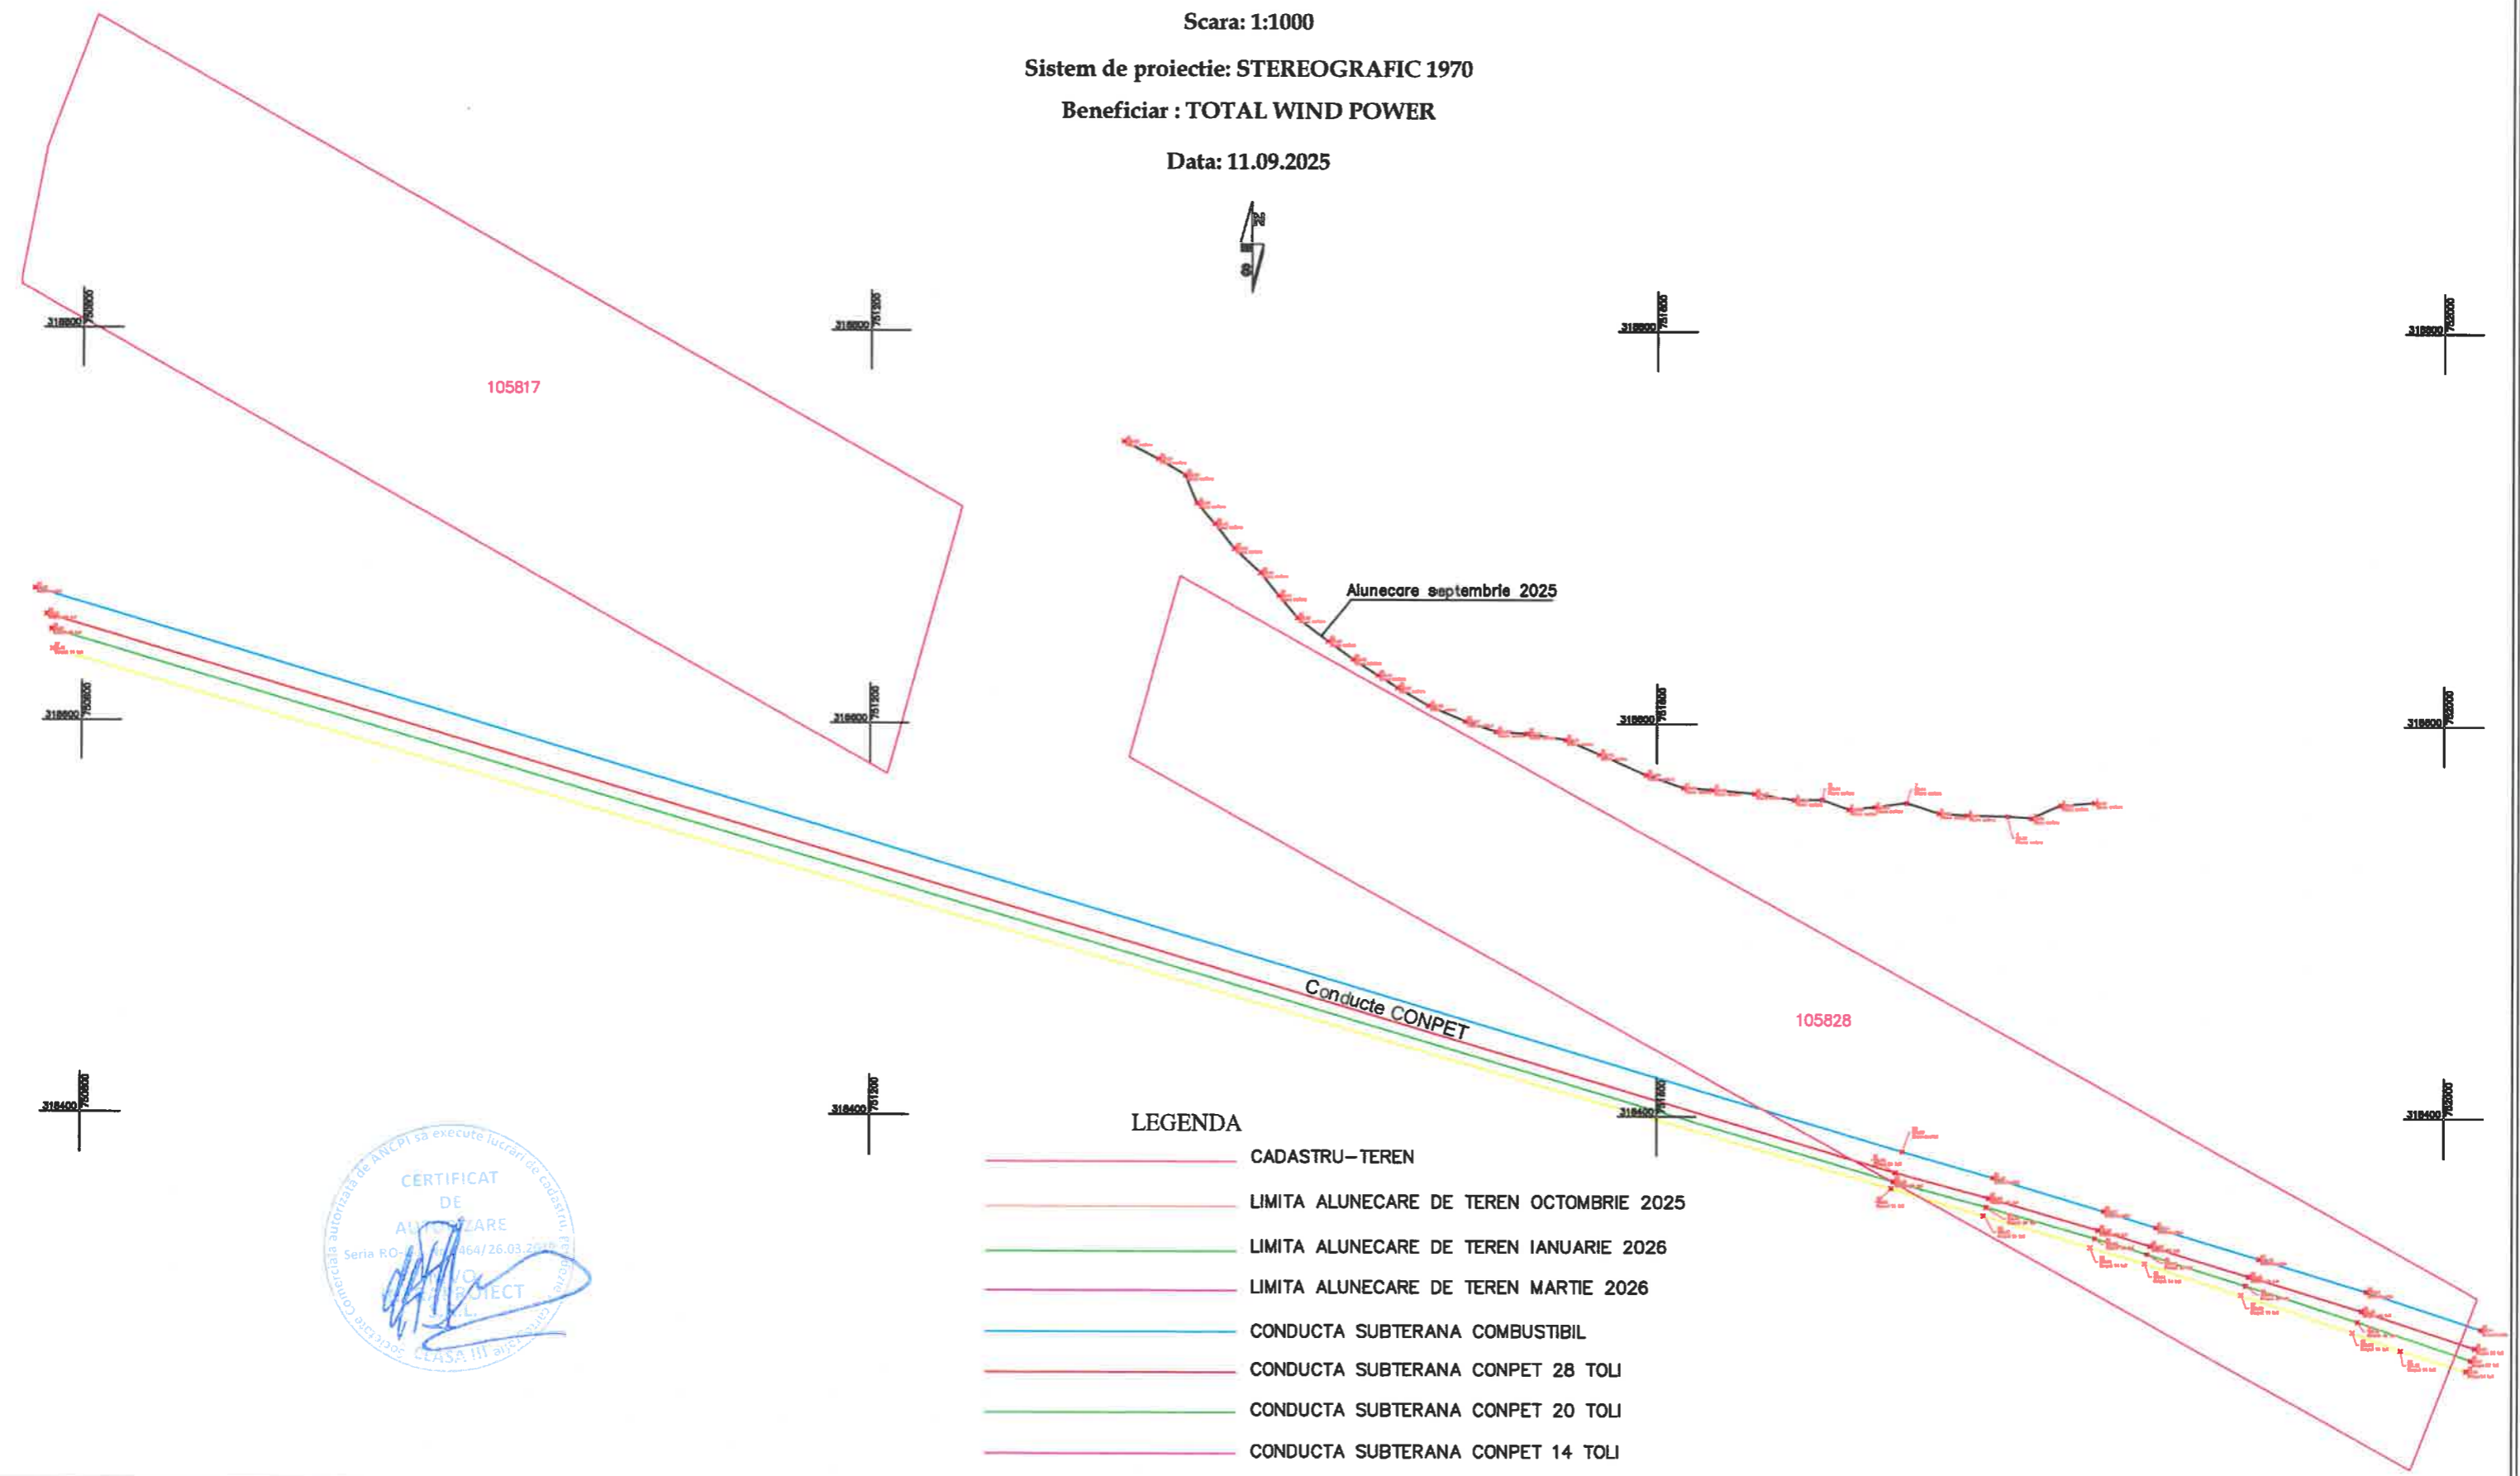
Scara: 1:1000

Sistem de proiectie: STEREOGRAFIC 1970

Beneficiar : TOTAL WIND POWER

Data: 11.09.2025

105817

Alunecare septembrie 2025

105828

Conducte CONPET

LEGENDA

CADASTRU-TEREN

LIMITA ALUNECARE DE TEREN OCTOMBRIE 2025

LIMITA ALUNECARE DE TEREN IANUARIE 2026

LIMITA ALUNECARE DE TEREN MARTIE 2026

CONDUCTA SUBTERANA COMBUSTIBIL

CONDUCTA SUBTERANA CONPET 28 TOLI

CONDUCTA SUBTERANA CONPET 20 TOLI

CONDUCTA SUBTERANA CONPET 14 TOLI

Societate Comercială autorizată de ANCPI să execute lucrări de cadastru, geodezie și cartografie
CERTIFICAT DE AUTORIZARE
Seria RO-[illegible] 464/26.03.2019
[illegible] PROIECT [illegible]
CLASA III